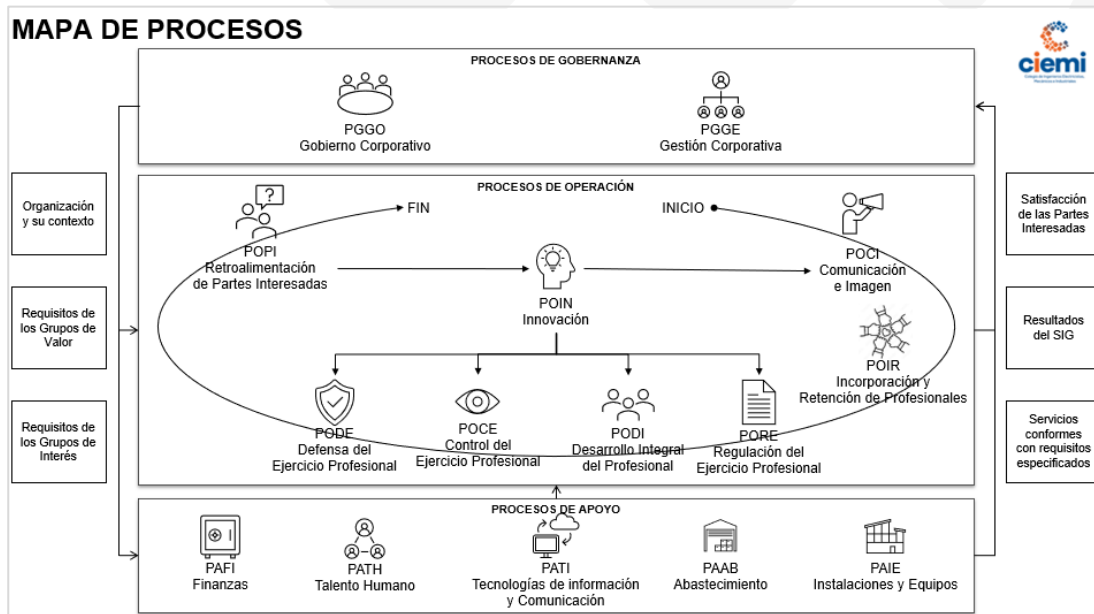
MAPA DE PROCESOS

ciemi

PROCESOS DE GOBERNANZA

PGGO
Gobierno Corporativo

PGGE
Gestión Corporativa

Organización y su contexto

Requisitos de los Grupos de Valor

Requisitos de los Grupos de Interés

PROCESOS DE OPERACIÓN

FIN

INICIO

POPI
Retroalimentación de Partes Interesadas

POIN
Innovación

POCI
Comunicación e Imagen

POIR
Incorporación y Retención de Profesionales

PODE
Defensa del Ejercicio Profesional

POCE
Control del Ejercicio Profesional

PODI
Desarrollo Integral del Profesional

PORE
Regulación del Ejercicio Profesional

Satisfacción de las Partes Interesadas

Resultados del SIG

Servicios conformes con requisitos especificados

PROCESOS DE APOYO

PAFI
Finanzas

PATH
Talento Humano

PATI
Tecnologías de información y Comunicación

PAAB
Abastecimiento

PAIE
Instalaciones y Equipos